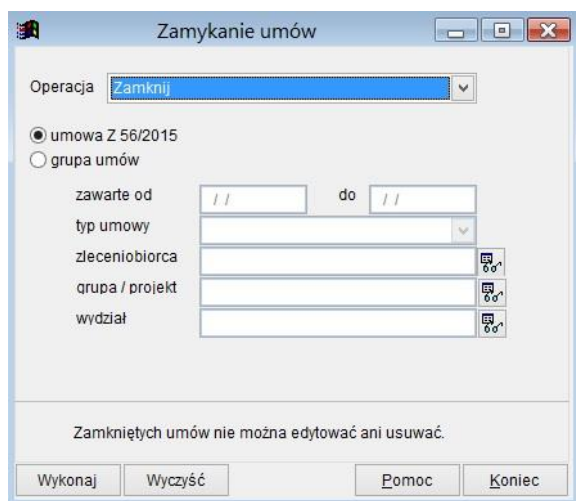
Zamykanie umów

Operacja Zamknij

umowa Z 56/2015
grupa umów

zawarte od / / do / /
typ umowy
zleceniobiorca
grupa / projekt
wydział

Zamkniętych umów nie można edytować ani usuwać.

Wykonaj Wyczyść Pomoc Koniec